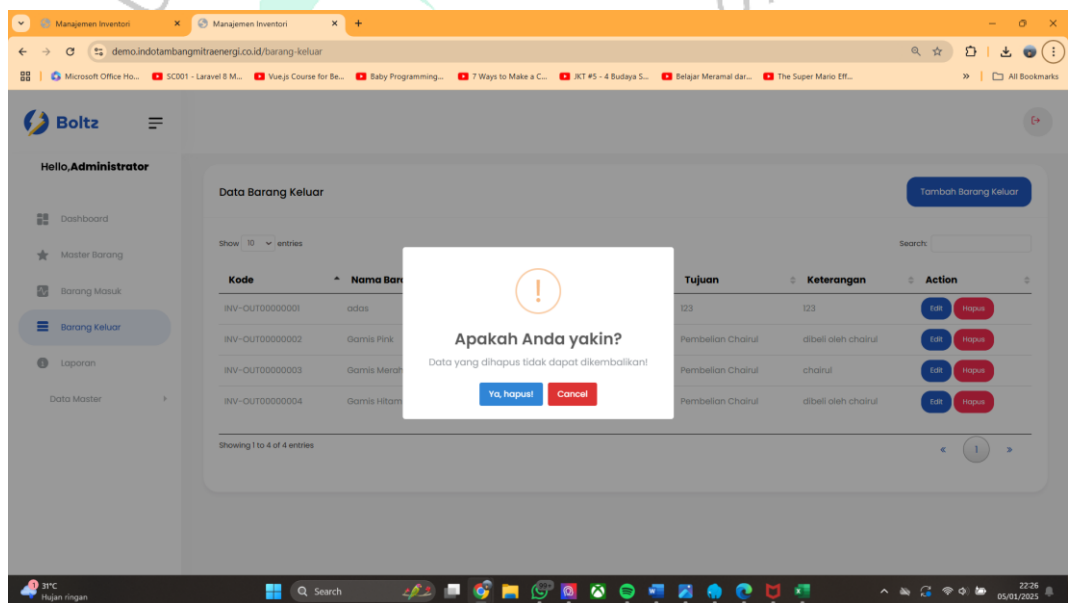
Manajemen Inventori
Manajemen Inventori
demo.indotambangmitraenergi.co.id/barang-keluar
Microsoft Office Ho... SC001 - Laravel 8 M... Vue.js Course for Be... Baby Programming... 7 Ways to Make a C... JKT #5 - 4 Budaya S... Belajar Meramal dar... The Super Mario Eff...
All Bookmarks

Boltz

Hello,Administrator

Dashboard
Master Barang
Barang Masuk
Barang Keluar
Laporan
Data Master

Data Barang Keluar
Tambah Barang Keluar

Show 10 entries
Search:

| Kode | Nama Bar | Tujuan | Keterangan | Action |
|---|---|---|---|---|
| INV-OUT00000001 | adas | 123 | 123 | Edit Hapus |
| INV-OUT00000002 | Gamis Pink | Pembelian Chairul | dibeli oleh chairul | Edit Hapus |
| INV-OUT00000003 | Gamis Merah | Pembelian Chairul | chairul | Edit Hapus |
| INV-OUT00000004 | Gamis Hitam | Pembelian Chairul | dibeli oleh chairul | Edit Hapus |

Showing 1 to 4 of 4 entries
« 1 »

!
Apakah Anda yakin?
Data yang dihapus tidak dapat dikembalikan!
Ya, hapus!
Cancel

31°C
Hujan ringan
Search
22:26
05/01/2025